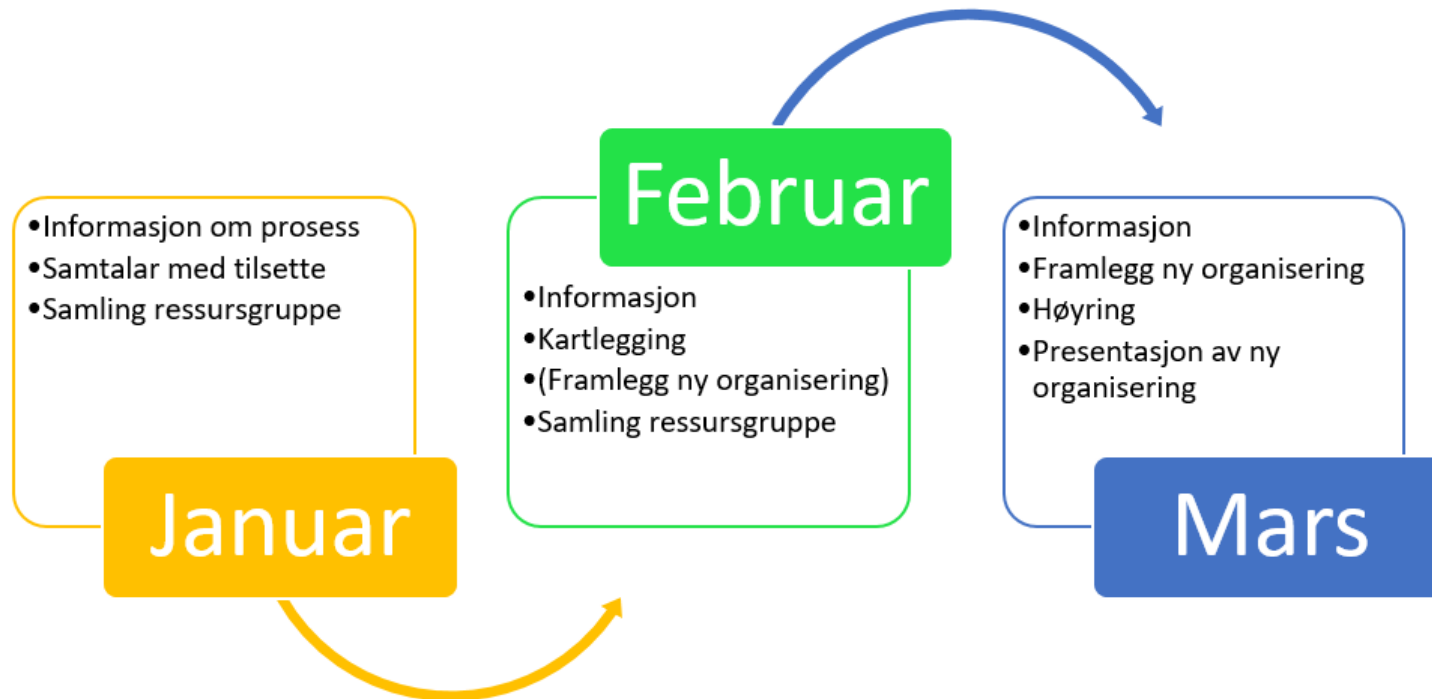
•Informasjon om prosess
•Samtalar med tilsette
•Samling ressursgruppe

Januar

Februar

•Informasjon
•Kartlegging
•(Framlegg ny organisering)
•Samling ressursgruppe

•Informasjon
•Framlegg ny organisering
•Høyring
•Presentasjon av ny organisering

Mars